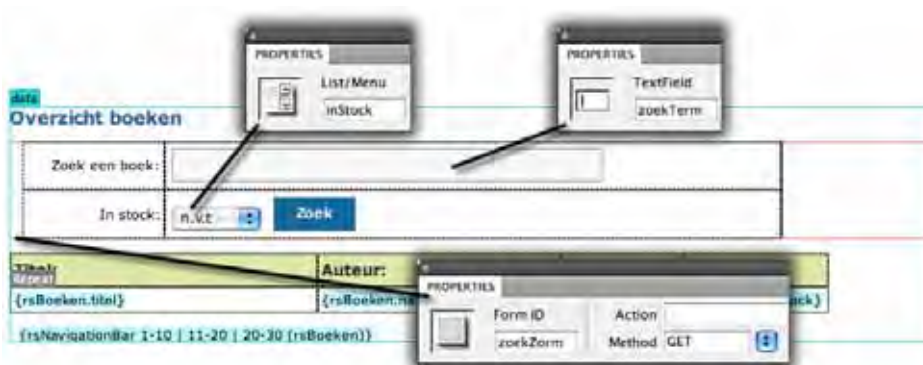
PROPERTIES
List/Menu
inStock

PROPERTIES
TextField
zoekTerm

data
Overzicht boeken

Zoek een boek:
In stock: n.v.t
Zoek

Titel:
Repeat
Auteur:
{rsBoeken.titel}
{rsBoeken.na
ack}
{rsNavigationBar 1-10 | 11-20 | 20-30 (rsBoeken)}

PROPERTIES
Form ID
zoekZorm
Action
Method GET